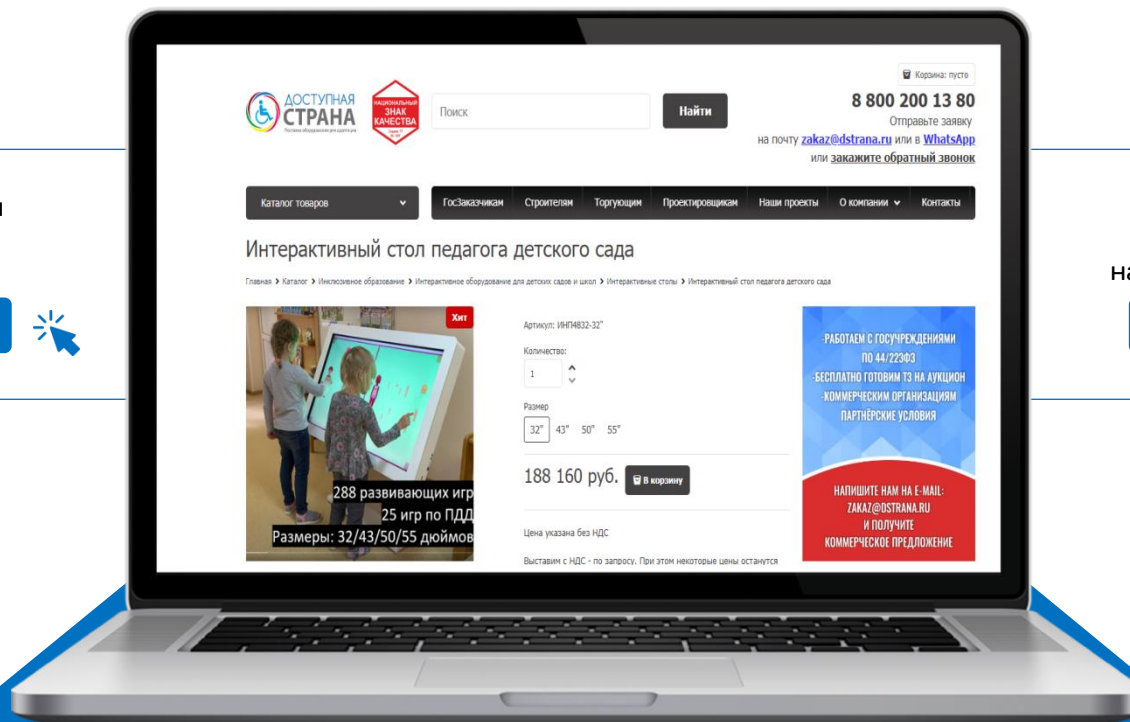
ДОСТУПНАЯ СТРАНА
Поставка оборудования для адаптации

НАЦИОНАЛЬНЫЙ ЗНАК КАЧЕСТВА

Поиск

Найти

Корзина: пусто

8 800 200 13 80

Отправьте заявку

на почту zakaz@dstrana.ru или в WhatsApp

или закажите обратный звонок

Каталог товаров

ГосЗаказчикам | Строителям | Торгующим | Проектировщикам | Наши проекты | О компании | Контакты

Интерактивный стол педагога детского сада

Главная > Каталог > Инклюзивное образование > Интерактивное оборудование для детских садов и школ > Интерактивные столы > Интерактивный стол педагога детского сада

Хит

288 развивающих игр
25 игр по ПДД
Размеры: 32/43/50/55 дюймов

Артикул: ИНП4832-32"

Количество:

1

Размер

32" 43" 50" 55"

188 160 руб.

В корзину

Цена указана без НДС

Выставим с НДС - по запросу. При этом некоторые цены останутся

-РАБОТАЕМ С ГОСУЧРЕЖДЕНИЯМИ ПО 44/223ФЗ
-БЕСПЛАТНО ГОТОВИМ ТЗ НА АУКЦИОН
-КОММЕРЧЕСКИМ ОРГАНИЗАЦИЯМ ПАРТНЁРСКИЕ УСЛОВИЯ

НАПИШИТЕ НАМ НА E-MAIL:
ZAKAZ@DSTRANA.RU
И ПОЛУЧИТЕ
КОММЕРЧЕСКОЕ ПРЕДЛОЖЕНИЕ

На